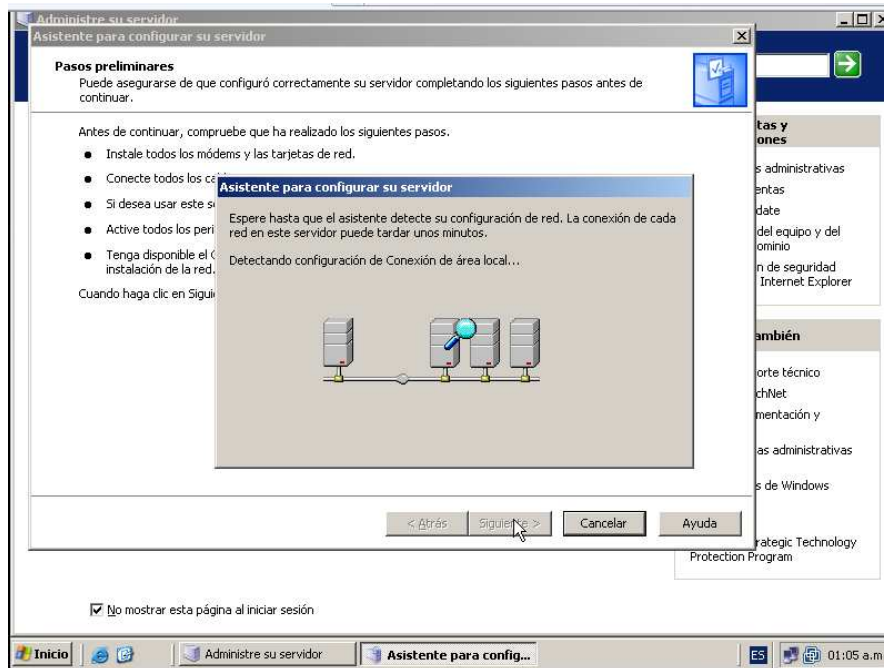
Administre su servidor

Asistente para configurar su servidor

Pasos preliminares
Puede asegurarse de que configuró correctamente su servidor completando los siguientes pasos antes de continuar.

Antes de continuar, compruebe que ha realizado los siguientes pasos.

- Instale todos los módems y las tarjetas de red.
- Conecte todos los ca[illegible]
- Si desea usar este s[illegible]
- Active todos los peri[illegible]
- Tenga disponible el ([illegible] instalación de la red.

Cuando haga clic en Sigui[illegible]

Asistente para configurar su servidor

Espere hasta que el asistente detecte su configuración de red. La conexión de cada red en este servidor puede tardar unos minutos.

Detectando configuración de Conexión de área local...

< Atrás | Siguiente > | Cancelar | Ayuda

tas y
ones

s administrativas
entas
date
del equipo y del
ominio
n de seguridad
Internet Explorer

ambién

orte técnico
chNet
mentación y

as administrativas

s de Windows

rategic Technology
Protection Program

No mostrar esta página al iniciar sesión

Inicio | Administre su servidor | Asistente para config... | ES | 01:05 a.m